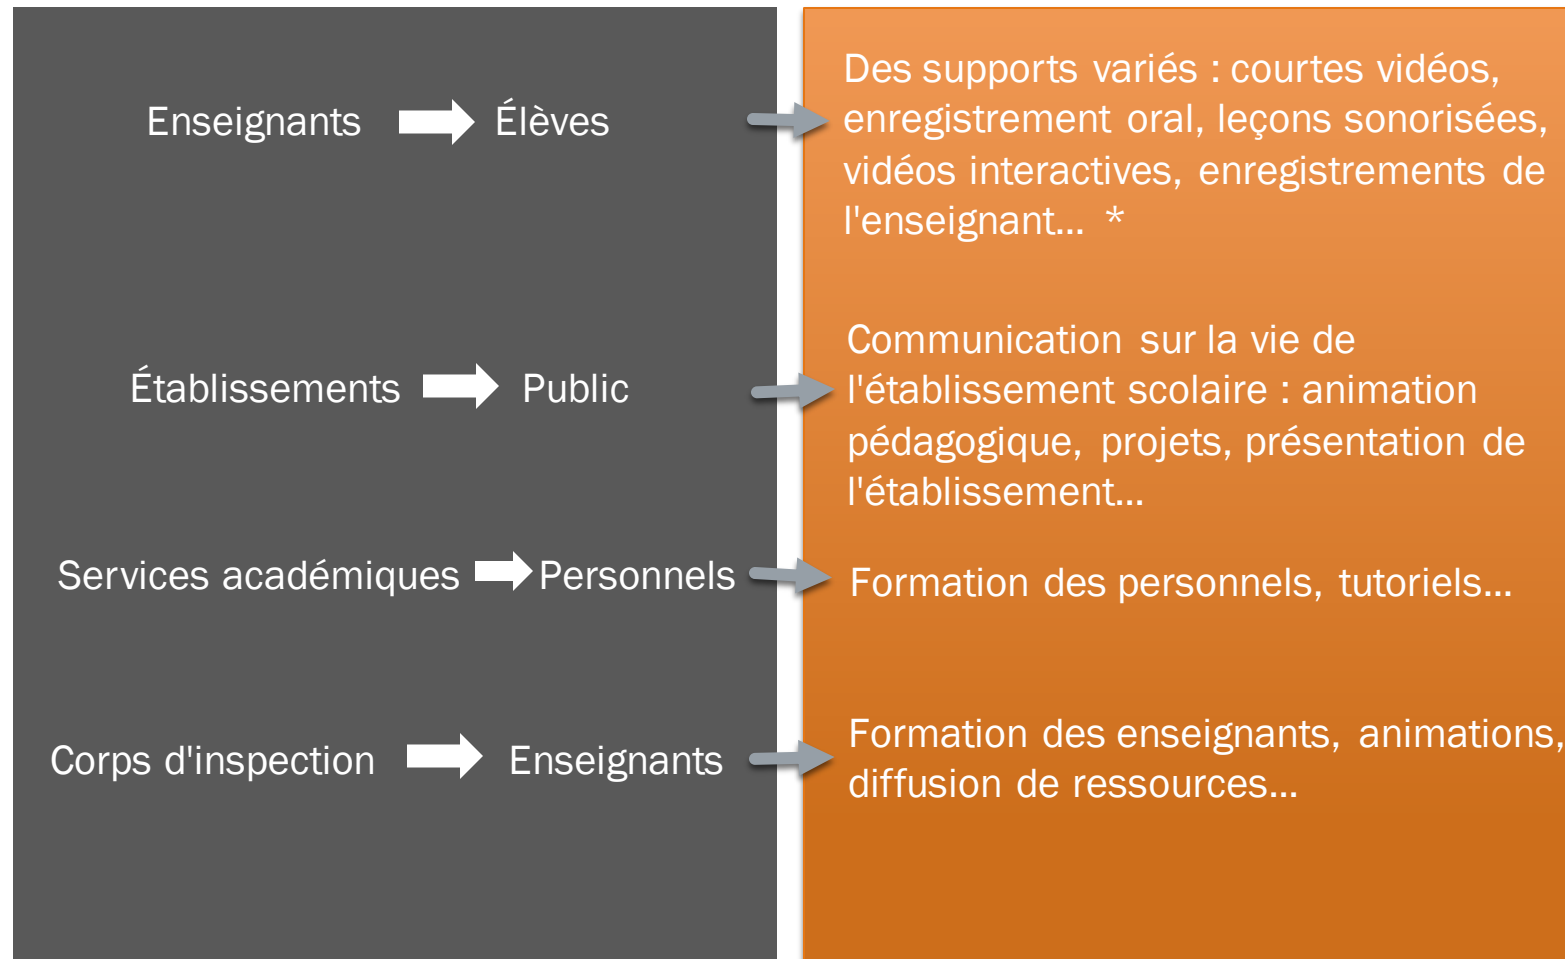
Enseignants → Élèves

Des supports variés : courtes vidéos, enregistrement oral, leçons sonorisées, vidéos interactives, enregistrements de l'enseignant… *

Établissements → Public

Communication sur la vie de l'établissement scolaire : animation pédagogique, projets, présentation de l'établissement…

Services académiques → Personnels

Formation des personnels, tutoriels…

Corps d'inspection → Enseignants

Formation des enseignants, animations, diffusion de ressources…